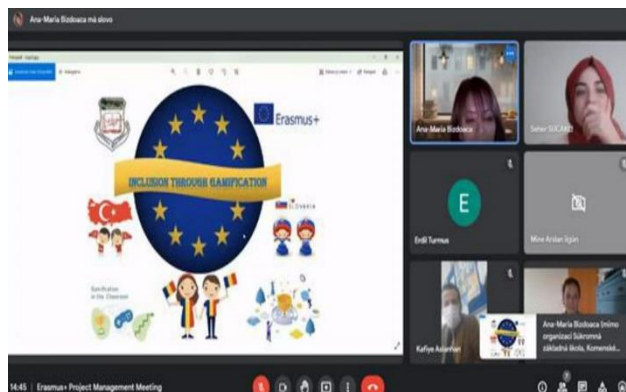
Ana-Maria Bidoaca má slovo

Erasmus+

INCLUSION THROUGH GAMIFICATION

Gamification in the Classroom

Ana-Maria Bidoaca

Seher SUCAKLI

E

Erdil Turmus

Mine Arslan İlgün

Kafiye Aslanhan

Ana-Maria Bidoaca (mimo organizaci Súkromná základná škola, Komenski...

14:45 | Erasmus+ Project Management Meeting